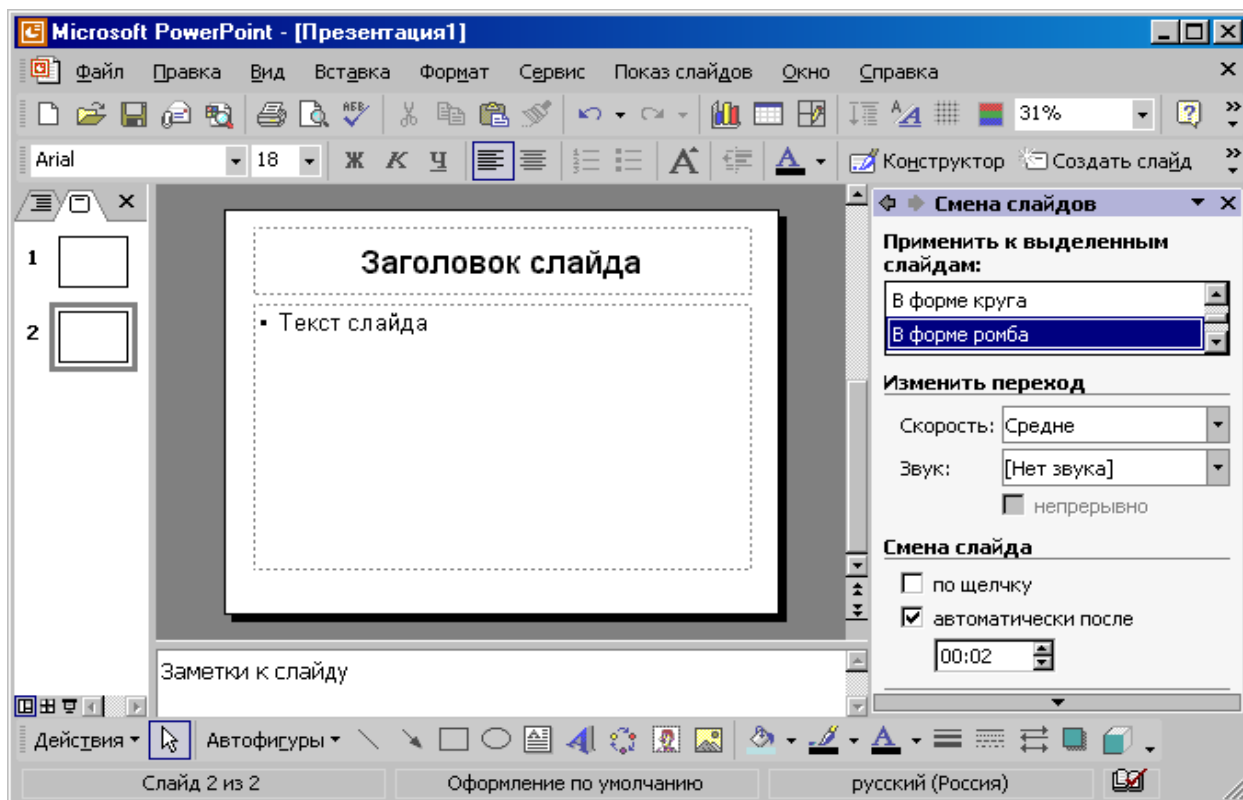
Microsoft PowerPoint - [Презентация1]

Файл Правка Вид Вставка Формат Сервис Показ слайдов Окно Справка

31%

Arial 18 Ж К Ч Конструктор Создать слайд

1

2

Заголовок слайда

• Текст слайда

Заметки к слайду

Смена слайдов

Применить к выделенным слайдам:

В форме круга

В форме ромба

Изменить переход

Скорость: Средне

Звук: [Нет звука]

непрерывно

Смена слайда

по щелчку

автоматически после

00:02

Действия ▾ Автофигуры ▾

Слайд 2 из 2 Оформление по умолчанию русский (Россия)